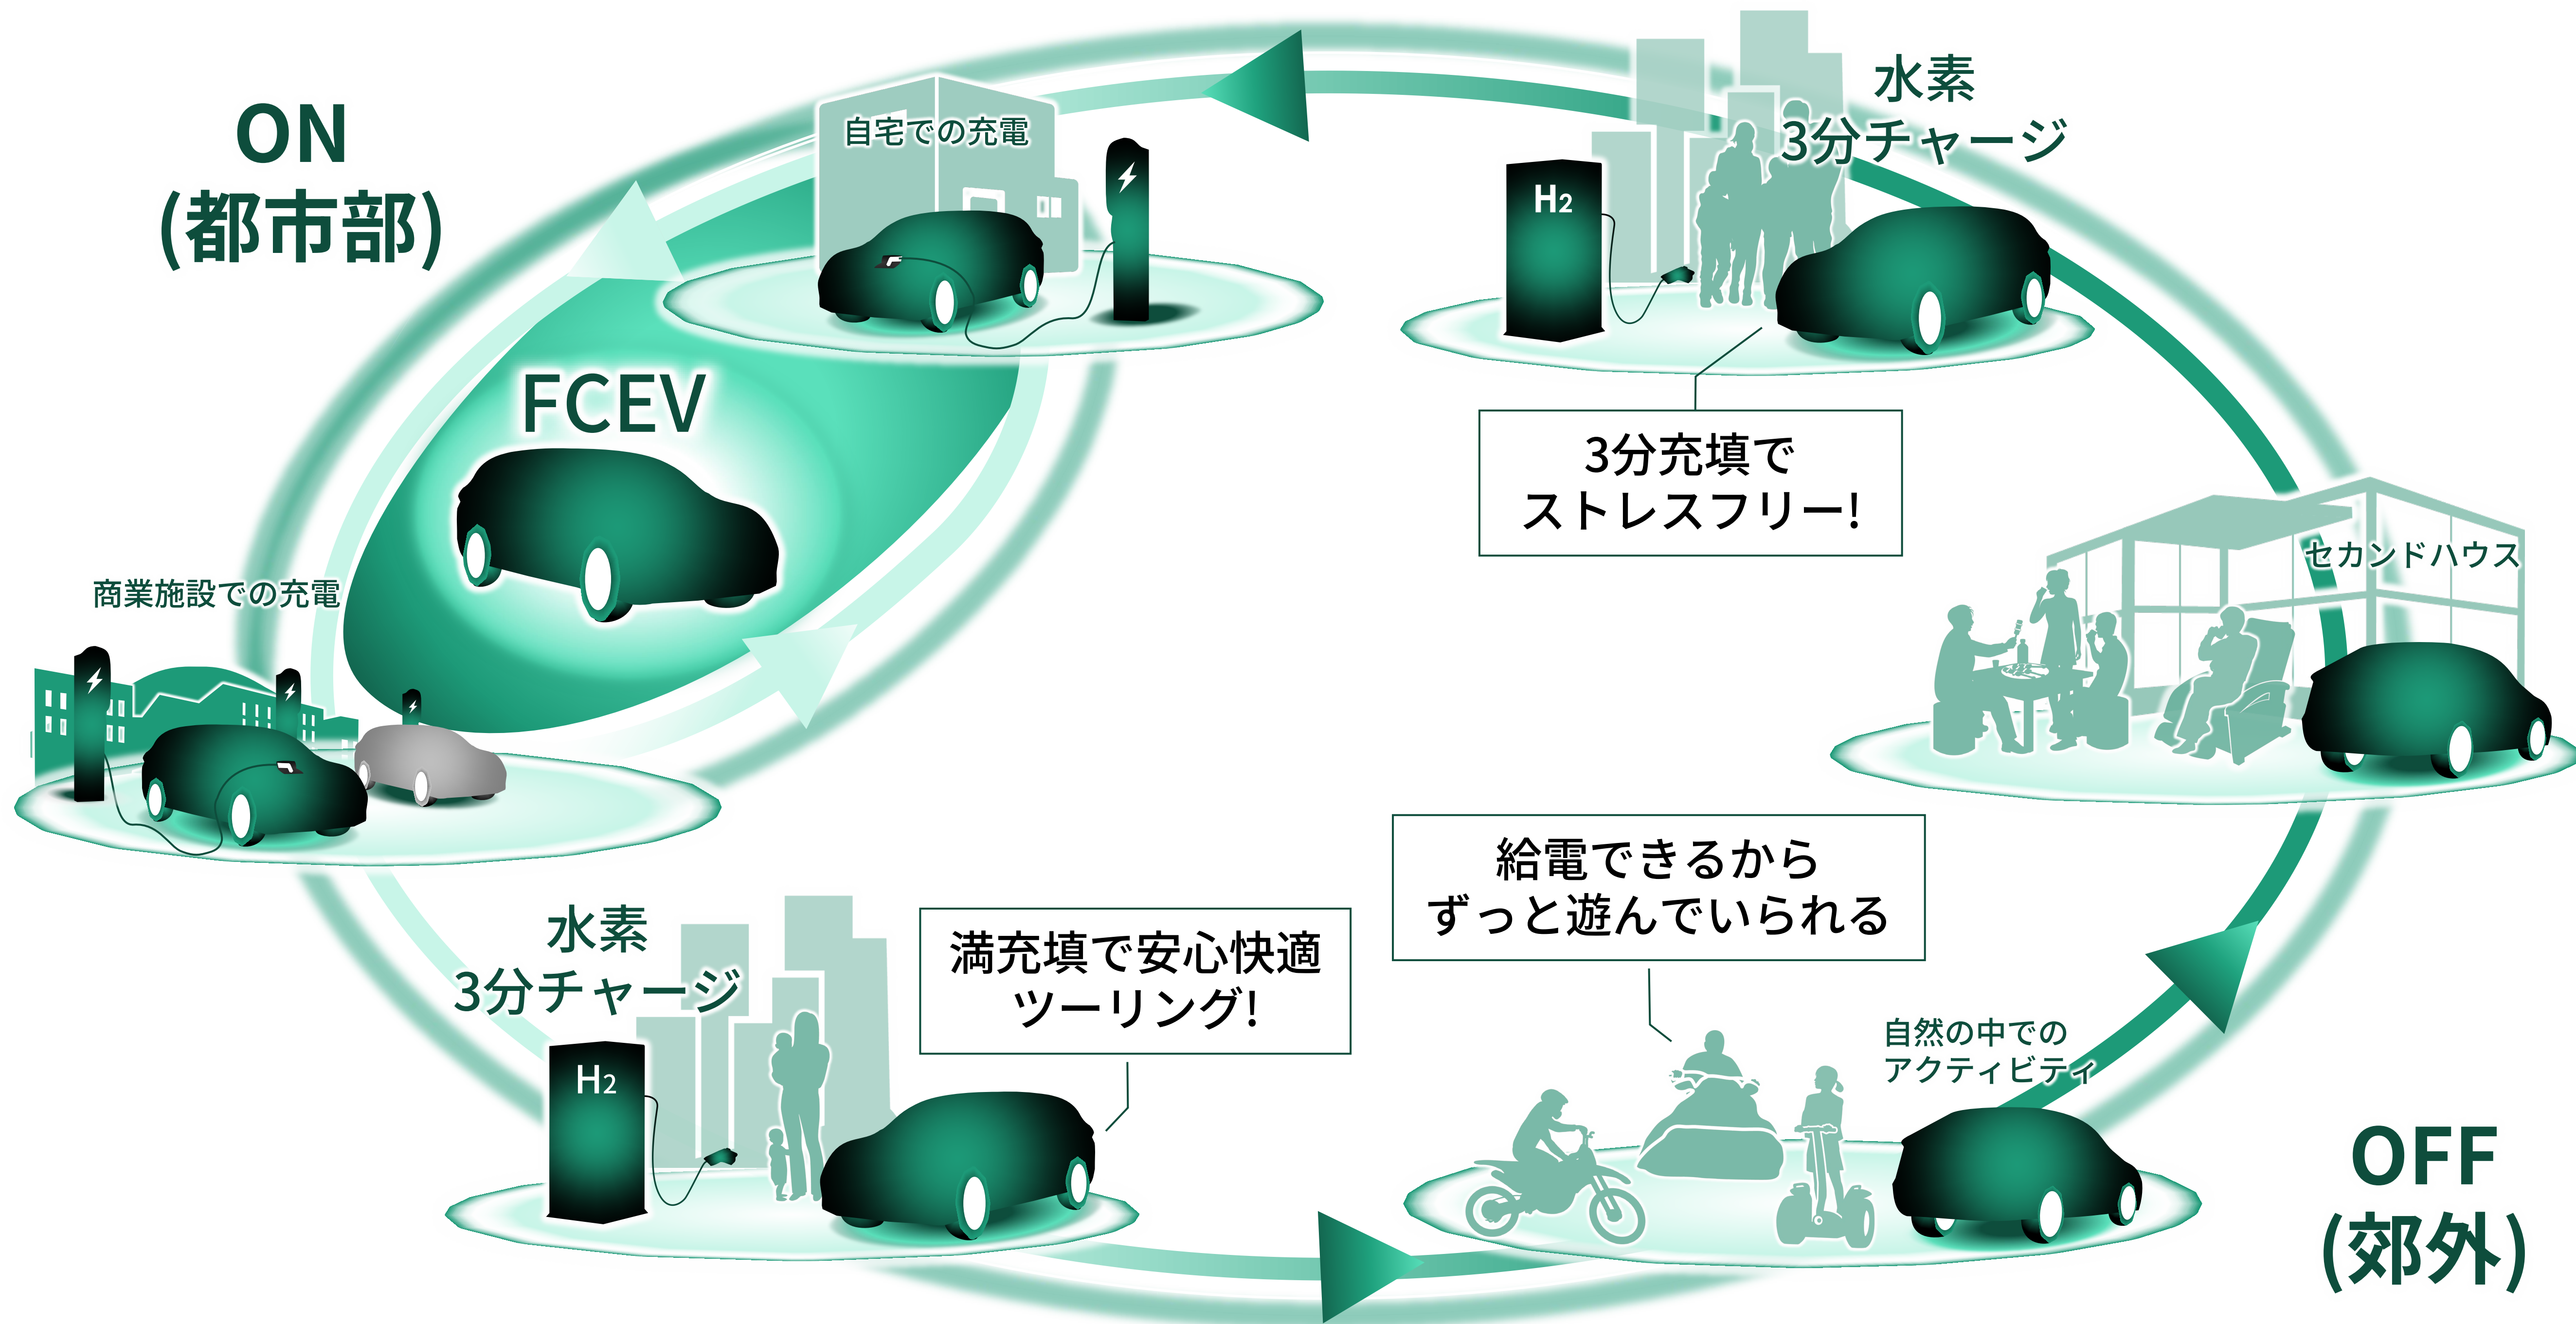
ON
(都市部)

自宅での充電

水素
3分チャージ

$H_2$

3分充填で
ストレスフリー!

FCEV

商業施設での充電

セカンドハウス

給電できるから
ずっと遊んでいられる

水素
3分チャージ

満充填で安心快適
ツーリング!

$H_2$

自然の中での
アクティビティ

OFF
(郊外)